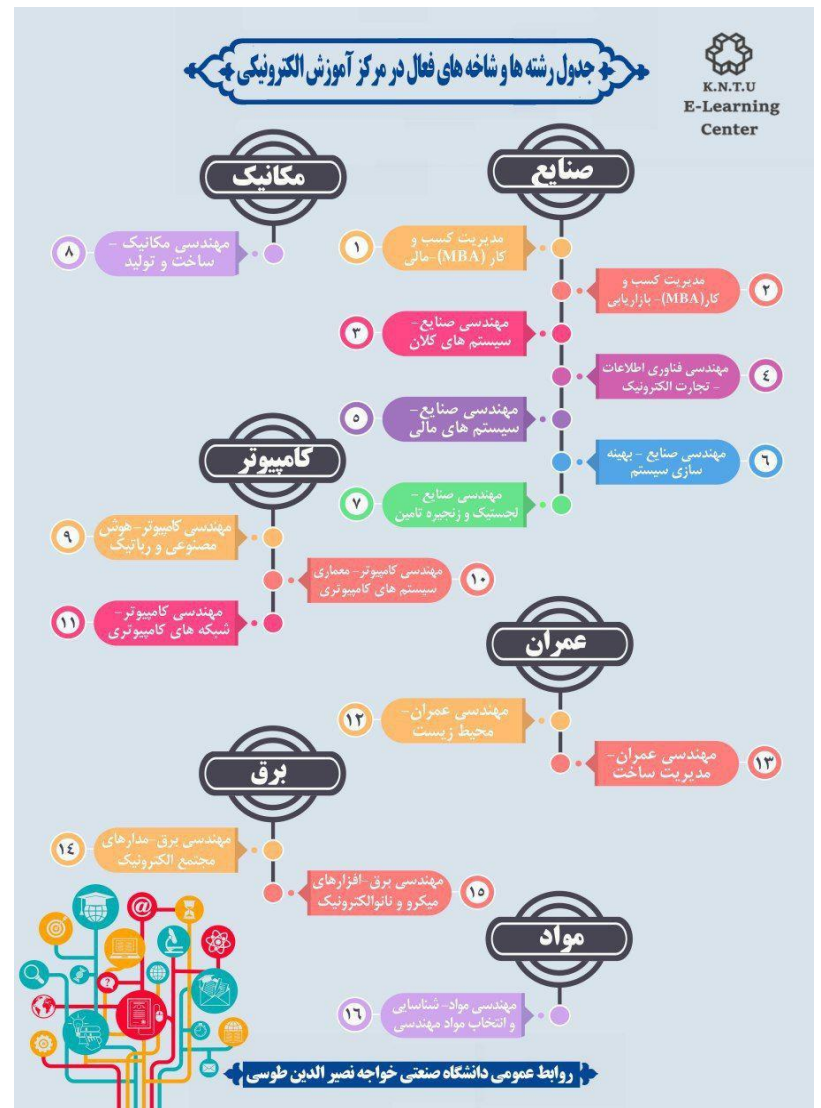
جدول رشته ها و شاخه های فعال در مرکز آموزش الکترونیکی

K.N.T.U
E-Learning
Center

صنایع

۱ مدیریت کسب و کار (MBA)-مالی

۲ مدیریت کسب و کار(MBA)- بازاریابی

۳ مهندسی صنایع- سیستم های کلان

۴ مهندسی فناوری اطلاعات - تجارت الکترونیک

۵ مهندسی صنایع- سیستم های مالی

۶ مهندسی صنایع - بهینه سازی سیستم

۷ مهندسی صنایع - لجستیک و زنجیره تامین

مکانیک

۸ مهندسی مکانیک - ساخت و تولید

کامپیوتر

۹ مهندسی کامپیوتر-هوش مصنوعی و رباتیک

۱۰ مهندسی کامپیوتر- معماری سیستم های کامپیوتری

۱۱ مهندسی کامپیوتر- شبکه های کامپیوتری

عمران

۱۲ مهندسی عمران- محیط زیست

۱۳ مهندسی عمران- مدیریت ساخت

برق

۱۴ مهندسی برق-مدارهای مجتمع الکترونیک

۱۵ مهندسی برق-افزارهای میکرو و نانوالکترونیک

مواد

۱۶ مهندسی مواد- شناسایی و انتخاب مواد مهندسی

روابط عمومی دانشگاه صنعتی خواجه نصیر الدین طوسی